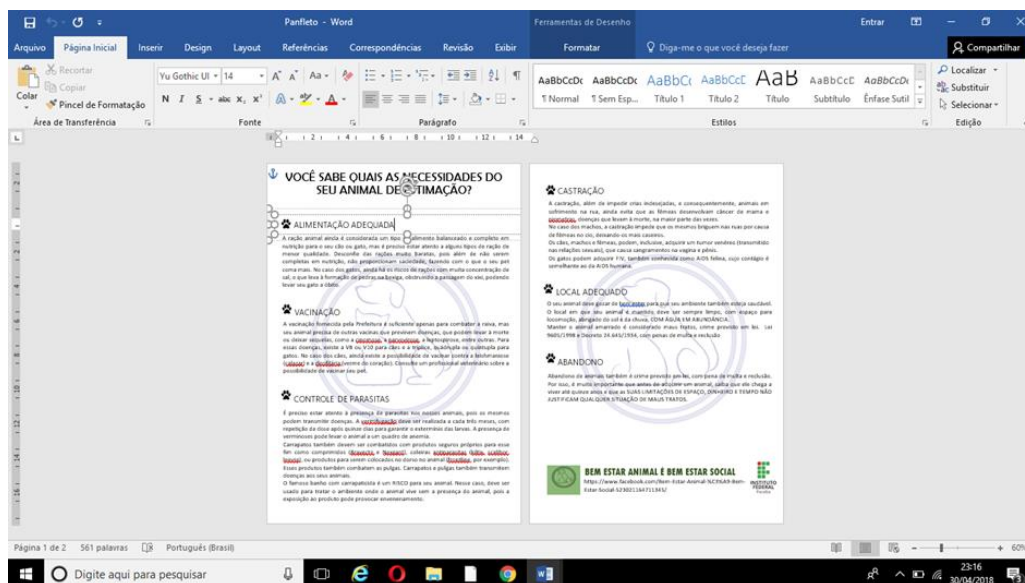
Panfleto - Word

Ferramentas de Desenho

Entrar

Arquivo Página Inicial Inserir Design Layout Referências Correspondências Revisão Exibir Formatar Diga-me o que você deseja fazer Compartilhar

Recortar
Copiar
Colar
Pincel de Formatação
Área de Transferência

Yu Gothic UI 14
Fonte

Parágrafo

AaBbCcDc ¶ Normal
AaBbCcDc ¶ Sem Esp...
AaBbC Título 1
AaBbCcC Título 2
AaB Título
AaBbCcC Subtítulo
AaBbCcD Ênfase Sutil
Estilos

Localizar
Substituir
Selecionar
Edição

VOCÊ SABE QUAIS AS NECESSIDADES DO SEU ANIMAL DE ESTIMAÇÃO?

ALIMENTAÇÃO ADEQUADA

A ração animal ainda é considerada um tipo de alimento balanceado e completo em nutrição para o seu cão ou gato, mas é preciso estar atento a alguns tipos de ração de menor qualidade. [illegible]

VACINAÇÃO

A vacinação fornecida pela Prefeitura é suficiente apenas para combater a raiva, mas seu animal precisa de outras vacinas que previnem doenças, que podem levar à morte ou deixar sequelas, como a cinomose, a parvovirose, a leptospirose, entre outras. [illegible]

CONTROLE DE PARASITAS

É preciso estar atento à presença de parasitas nos nossos animais, pois os mesmos podem transmitir doenças. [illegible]

CASTRAÇÃO

A castração, além de impedir crias indesejadas, e consequentemente, animais em sofrimento na rua, ainda evita que as fêmeas desenvolvam câncer de mama e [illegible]

LOCAL ADEQUADO

O seu animal deve gozar de boas condições para que seu ambiente também esteja saudável. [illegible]

ABANDONO

Abandono de animais também é crime previsto em lei, com pena de multa e reclusão. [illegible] SUAS LIMITAÇÕES DE ESPAÇO, DINHEIRO E TEMPO NÃO JUSTIFICAM QUALQUER SITUAÇÃO DE MAUS TRATOS.

BEM ESTAR ANIMAL E BEM ESTAR SOCIAL
https://www.facebook.com/Bem-Estar-Animal-%C3%A9-Bem-Estar-Social-523021164711345/

INSTITUTO FEDERAL

Página 1 de 2 561 palavras Português (Brasil)

Digite aqui para pesquisar

23:16
30/04/2018